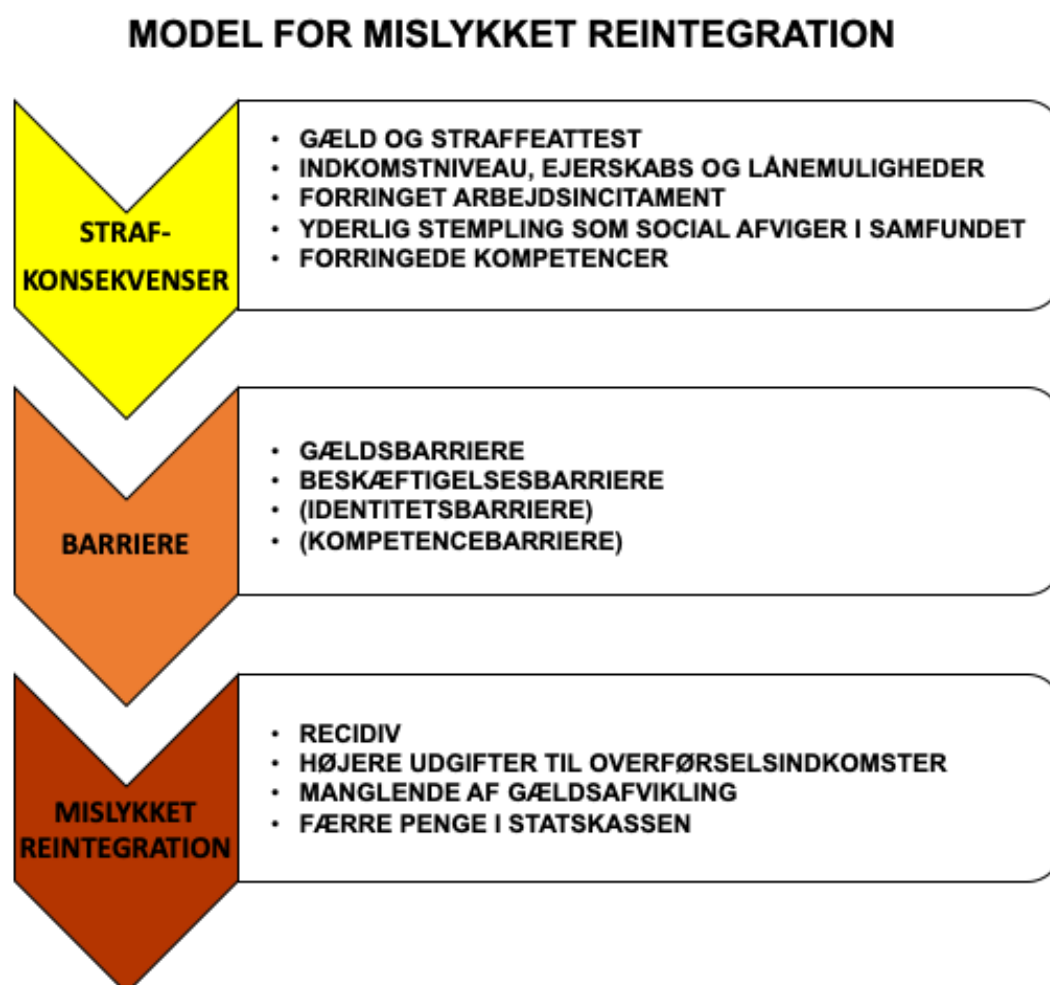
MODEL FOR MISLYKKET REINTEGRATION

STRAF-KONSEKVENSER

- GÆLD OG STRAFFEATTEST
- INDKOMSTNIVEAU, EJERSKABS OG LÅNEMULIGHEDER
- FORRINGET ARBEJDSINCITAMENT
- YDERLIG STEMPLING SOM SOCIAL AFVIGER I SAMFUNDET
- FORRINGEDE KOMPETENCER

BARRIERE

- GÆLDSBARRIERE
- BESKÆFTIGELSESBARRIERE
- (IDENTITETSBARRIERE)
- (KOMPETENCEBARRIERE)

MISLYKKET REINTEGRATION

- RECIDIV
- HØJERE UDGIFTER TIL OVERFØRSELSINDKOMSTER
- MANGLENDE AF GÆLDSAFVIKLING
- FÆRRE PENGE I STATSKASSEN